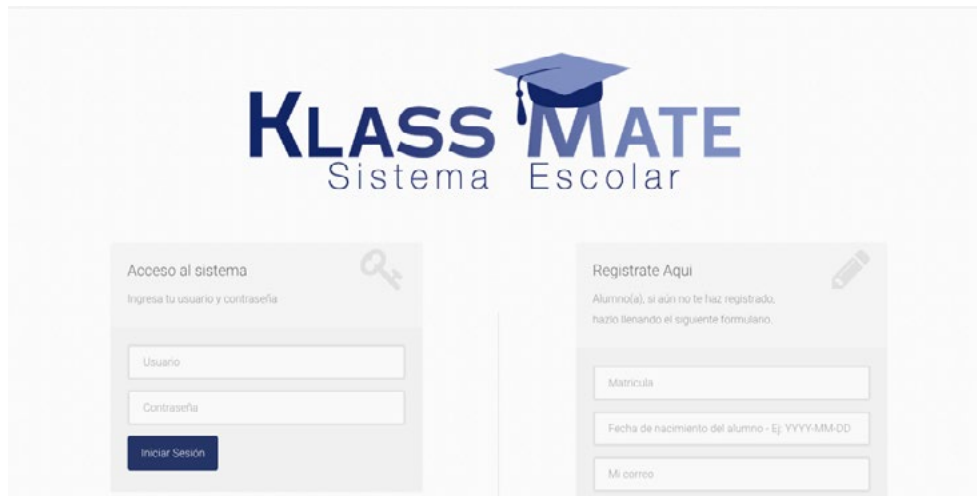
KLASS MATE
Sistema Escolar

Acceso al sistema
Ingresa tu usuario y contraseña

Usuario

Contraseña

Iniciar Sesión

Registrate Aqui
Alumno(a), si aún no te haz registrado, hazlo llenando el siguiente formulario.

Matricula

Fecha de nacimiento del alumno - Ej: YYYY-MM-DD

Mi correo